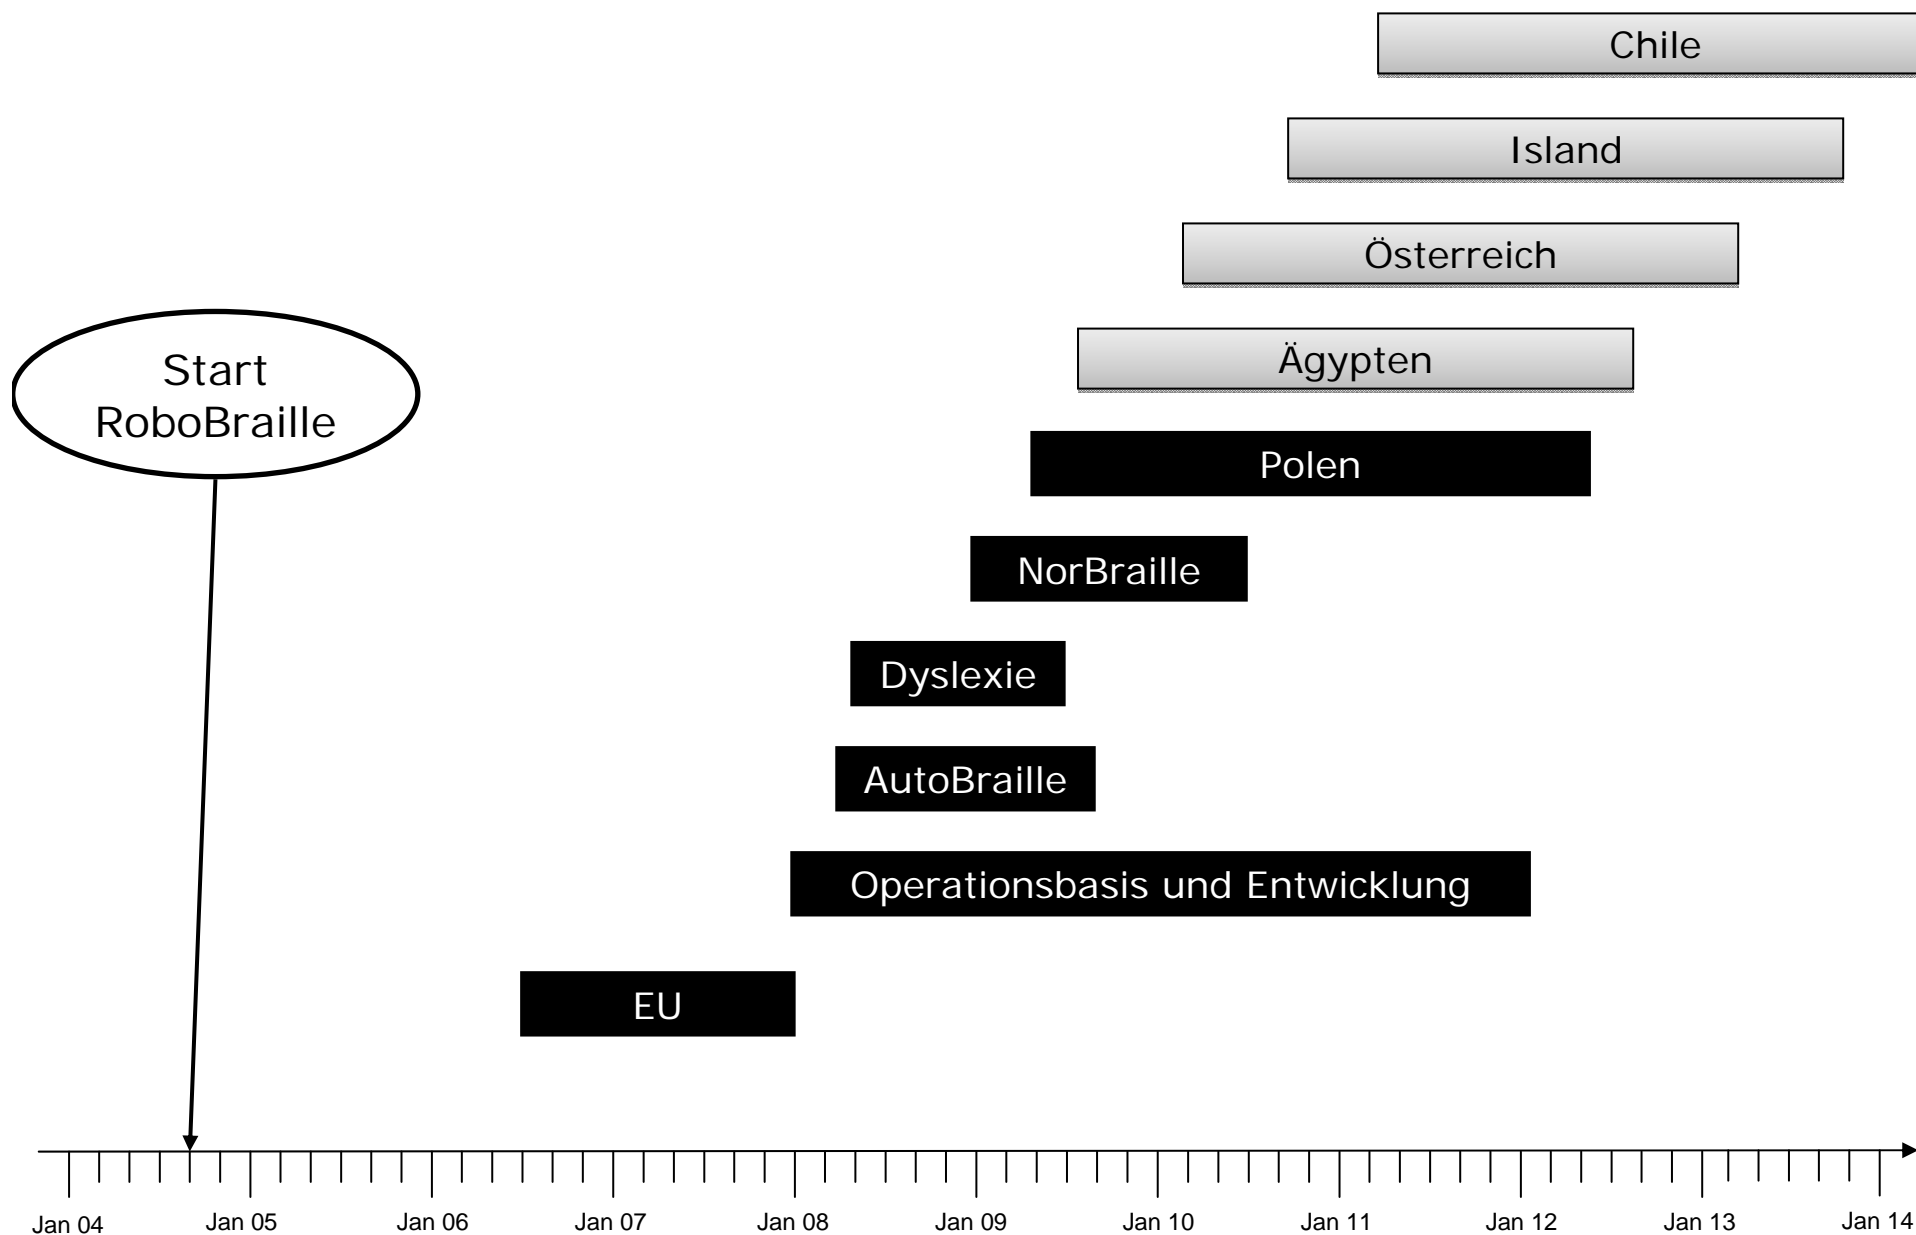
Chile

Island

Österreich

Start RoboBraille

Ägypten

Polen

NorBraille

Dyslexie

AutoBraille

Operationsbasis und Entwicklung

EU

Jan 04 Jan 05 Jan 06 Jan 07 Jan 08 Jan 09 Jan 10 Jan 11 Jan 12 Jan 13 Jan 14